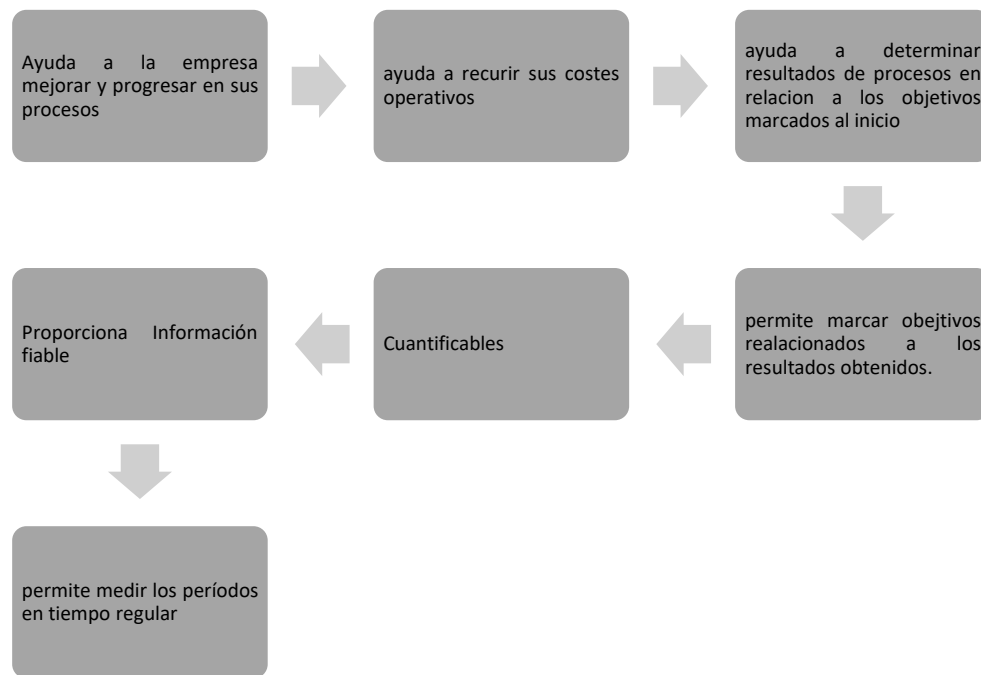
Ayuda a la empresa mejorar y progresar en sus procesos

ayuda a recurir sus costes operativos

ayuda a determinar resultados de procesos en relacion a los objetivos marcados al inicio

permite marcar obejtivos realacionados a los resultados obtenidos.

Cuantificables

Proporciona Información fiable

permite medir los períodos en tiempo regular